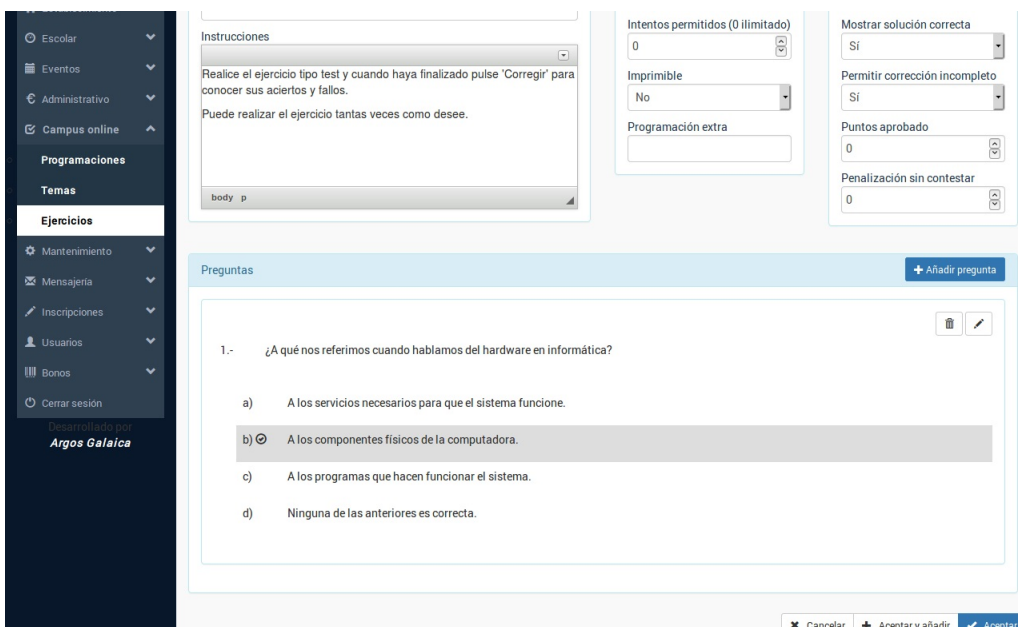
Escolar
Eventos
Administrativo
Campus online
Programaciones
Temas
Ejercicios
Mantenimiento
Mensajería
Inscripciones
Usuarios
Bonos
Cerrar sesión
Desarrollado por
Argos Galaica

Instrucciones

Realice el ejercicio tipo test y cuando haya finalizado pulse 'Corregir' para conocer sus aciertos y fallos.

Puede realizar el ejercicio tantas veces como desee.

body p

Intentos permitidos (0 ilimitado)
0
Imprimible
No
Programación extra

Mostrar solución correcta
Sí
Permitir corrección incompleto
Sí
Puntos aprobado
0
Penalización sin contestar
0

Preguntas
+ Añadir pregunta

1.- ¿A qué nos referimos cuando hablamos del hardware en informática?

a) A los servicios necesarios para que el sistema funcione.

b) A los componentes físicos de la computadora.

c) A los programas que hacen funcionar el sistema.

d) Ninguna de las anteriores es correcta.

Cancelar
Aceptar y añadir
Aceptar